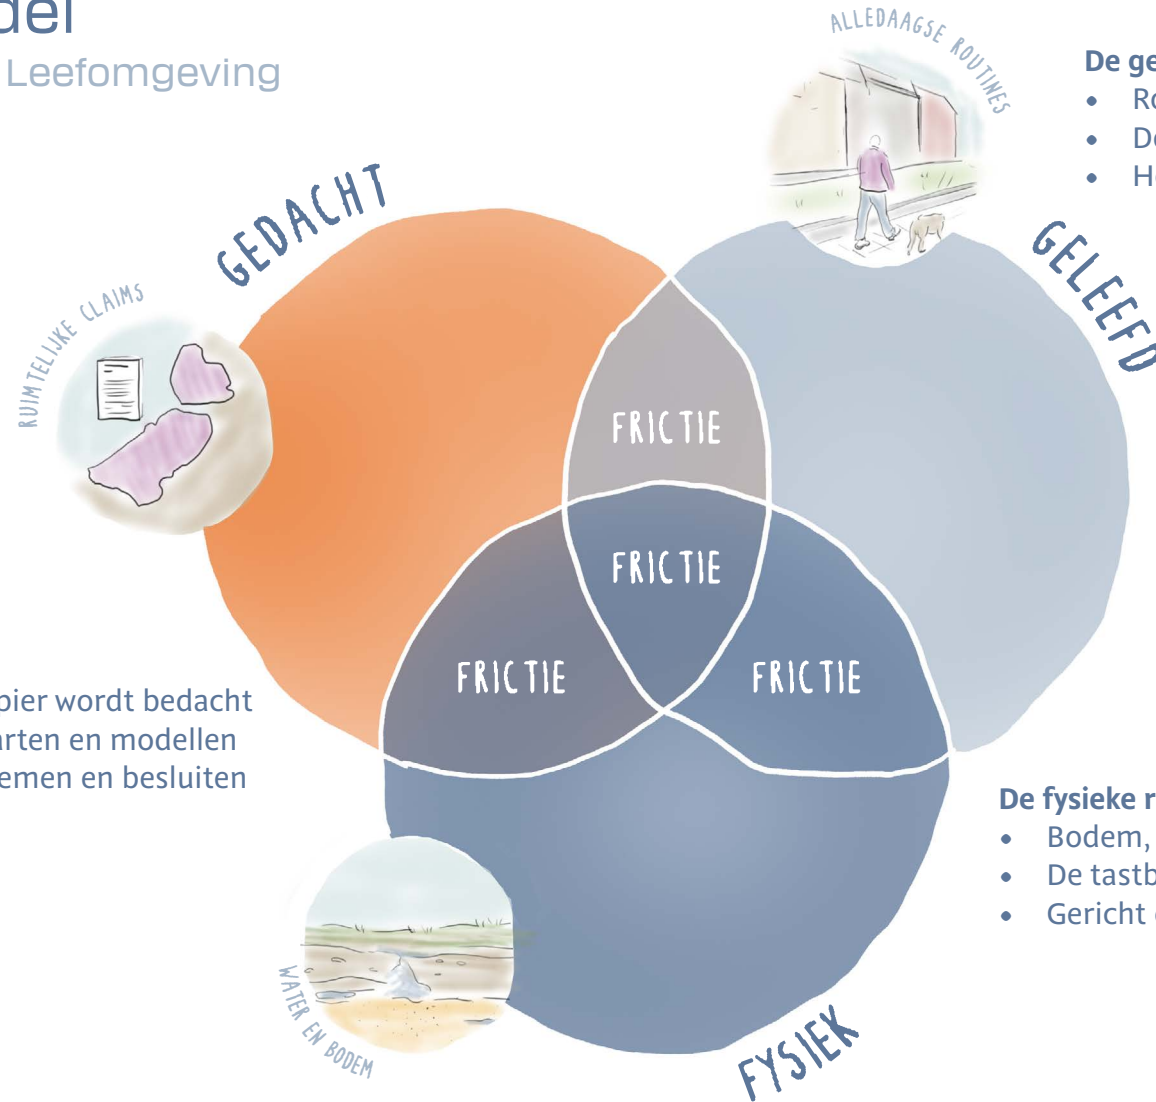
del
Leefomgeving

ALLEDAAGSE ROUTINES

De ge
• Ro
• De
• He

GEDACHT

GELEEFD

RUIMTELIJKE CLAIMS

FRICTIE

FRICTIE

FRICTIE

FRICTIE

pier wordt bedacht
rten en modellen
emen en besluiten

De fysieke r
• Bodem,
• De tastb
• Gericht

WATER EN BODEM

FYSIEK